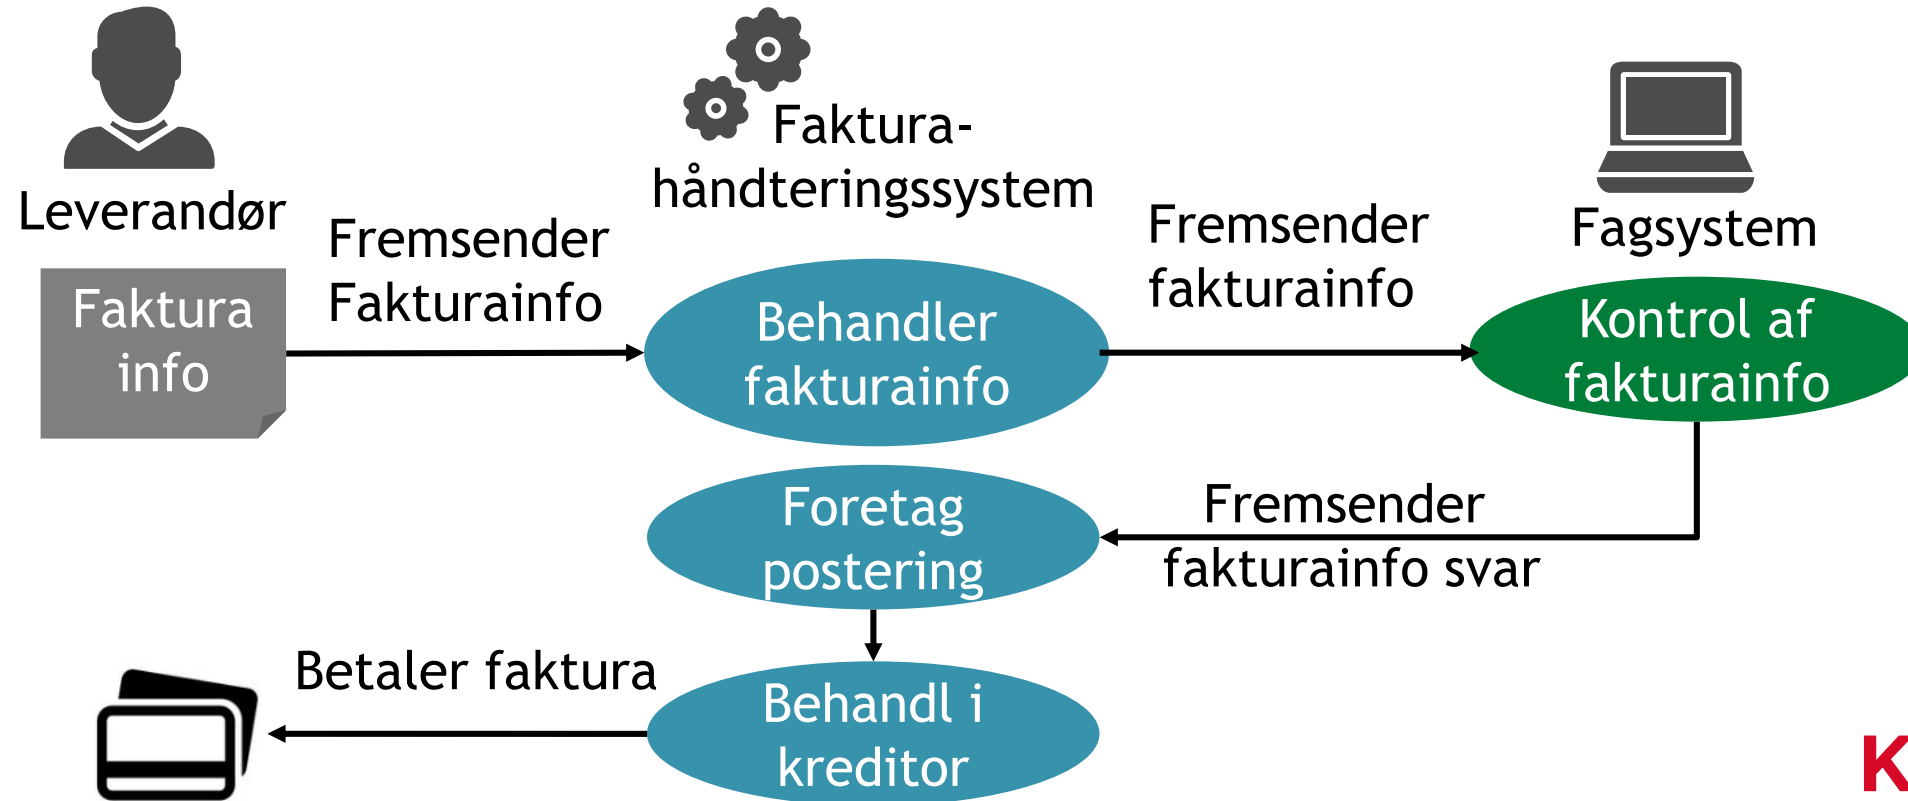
Leverandør

Faktura info

Fremsender Fakturainfo

Faktura-håndteringssystem

Behandler fakturainfo

Fremsender fakturainfo

Fagsystem

Kontrol af fakturainfo

Foretag postering

Fremsender fakturainfo svar

Betaler faktura

Behandl i kreditor

K